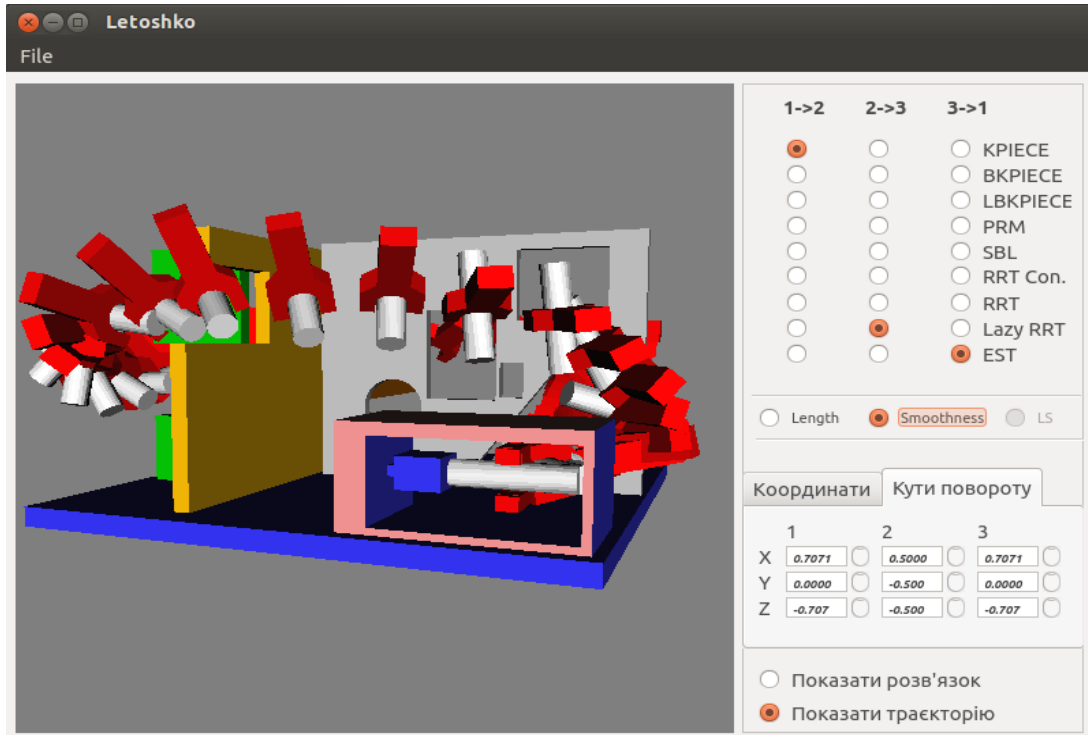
Letoshko

File

1->2 2->3 3->1

KPIECE
BKPIECE
LBKPIECE
PRM
SBL
RRT Con.
RRT
Lazy RRT
EST

Length Smoothness LS

Координати Кути повороту

|   | 1 | 2 | 3 |
|---|---|---|---|
| X | 0.7071 | 0.5000 | 0.7071 |
| Y | 0.0000 | -0.500 | 0.0000 |
| Z | -0.707 | -0.500 | -0.707 |

Показати розв'язок
Показати траєкторію